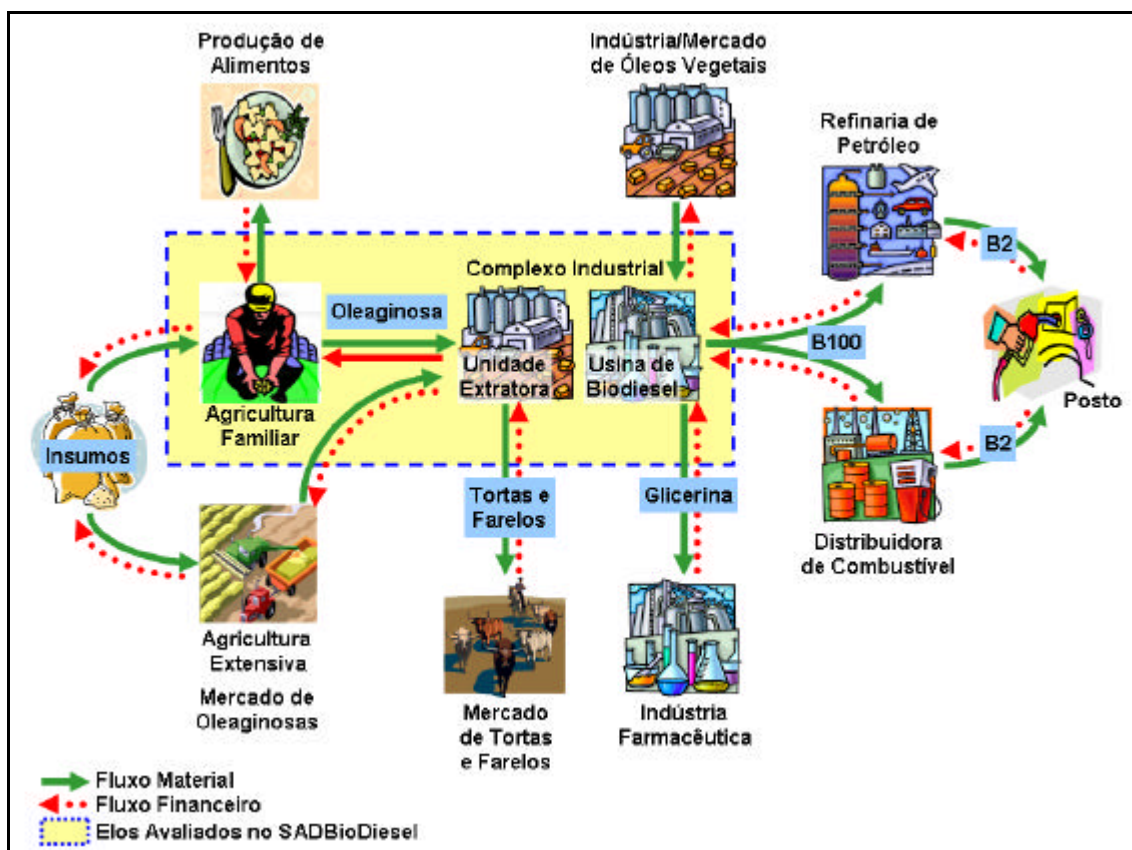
Produção de Alimentos

Indústria/Mercado de Óleos Vegetais

Refinaria de Petróleo

Complexo Industrial

B2

Oleaginosa

Unidade Extratora

Usina de Biodiesel

B100

Posto

Agricultura Familiar

Insumos

B2

Tortas e Farelos

Glicerina

Distribuidora de Combustível

Agricultura Extensiva

Mercado de Oleaginosas

Mercado de Tortas e Farelos

Indústria Farmacêutica

Fluxo Material
Fluxo Financeiro
Elos Avaliados no SADBioDiesel